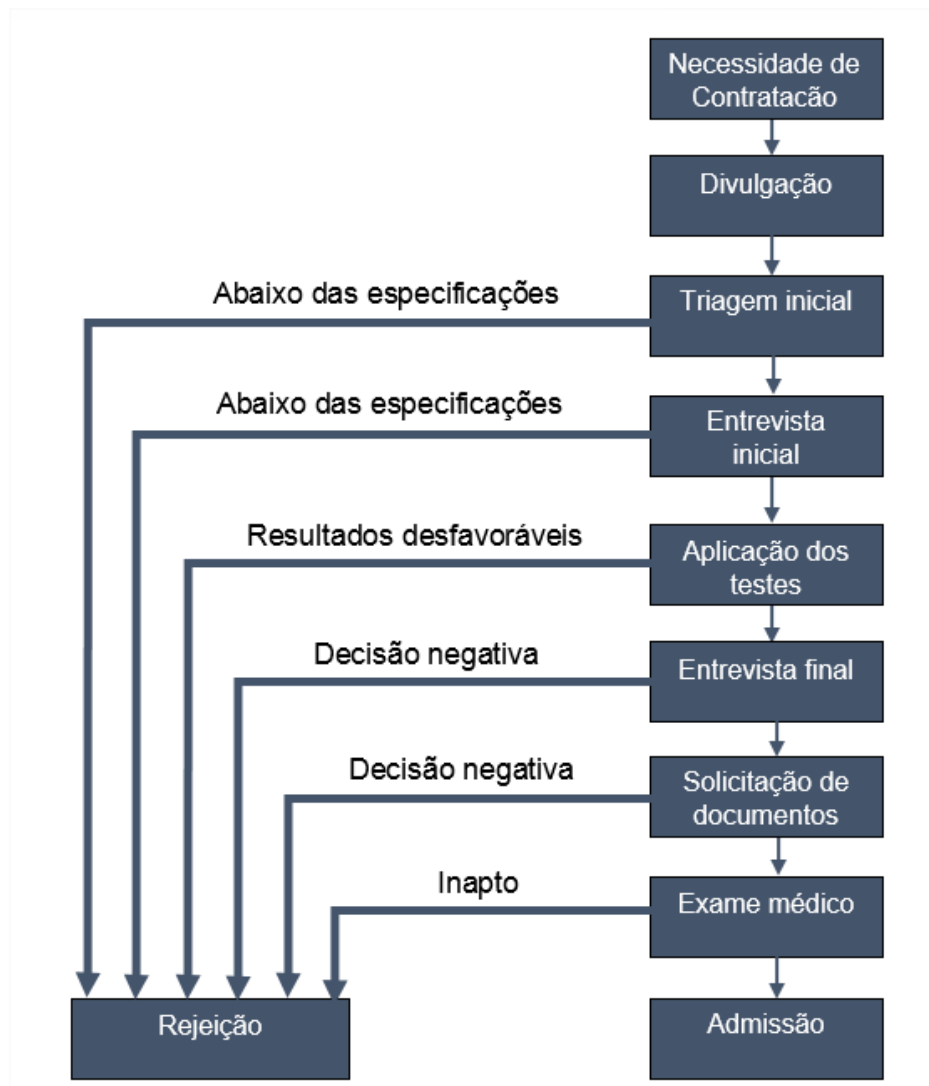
Necessidade de Contratacão

Divulgação

Abaixo das especificações

Triagem inicial

Abaixo das especificações

Entrevista inicial

Resultados desfavoráveis

Aplicação dos testes

Decisão negativa

Entrevista final

Decisão negativa

Solicitação de documentos

Inapto

Exame médico

Rejeição

Admissão